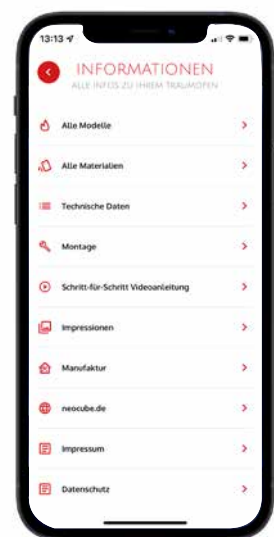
13:13

INFORMATIONEN
ALLE INFOS ZU IHREM TRAUMOFEN

Alle Modelle

Alle Materialien

Technische Daten

Montage

Schritt-für-Schritt Videoanleitung

Impressionen

Manufaktur

neocube.de

Impressum

Datenschutz